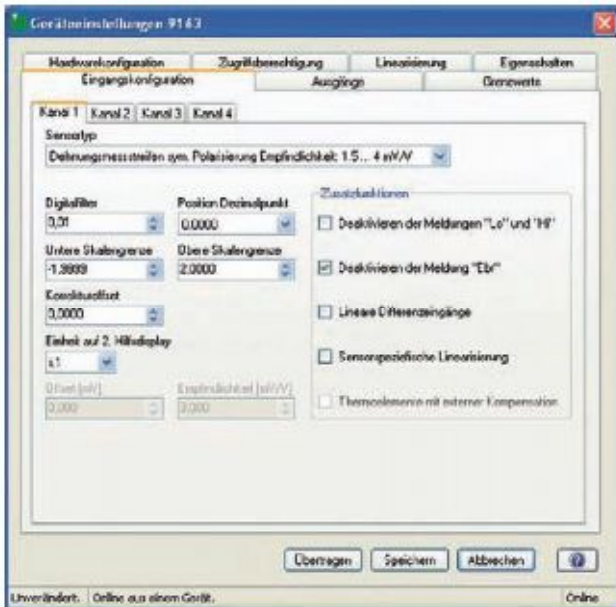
Geräteeinstellungen 9143

Hardwarekonfiguration | Zugriffsberechtigung | Linearisierung | Eigenschaften
Eingangskonfiguration | Ausgänge | Grenzwerte

Kanal 1 | Kanal 2 | Kanal 3 | Kanal 4

Sensortyp
Dehnungsmessstreifen sym. Polarisierung Empfindlichkeit: 1.5... 4 mV/V

Digitalfilter
0,01

Position Dezimalpunkt
0.0000

Untere Skalengrenze
-1.9999

Obere Skalengrenze
2.0000

Korrekturoffset
0,0000

Einheit auf 2. Hilfsdisplay
x1

Offset [mV]
0,000

Empfindlichkeit [mV/V]
0,000

Zusatzfunktionen

Deaktivieren der Meldungen "Lo" und "Hi"

Deaktivieren der Meldung "Ebr"

Lineare Differenzeingänge

Sensorspezifische Linearisierung

Thermoelemente mit externer Kompensation

Übertragen | Speichern | Abbrechen

Unverändert. | Online aus einem Gerät. | Online